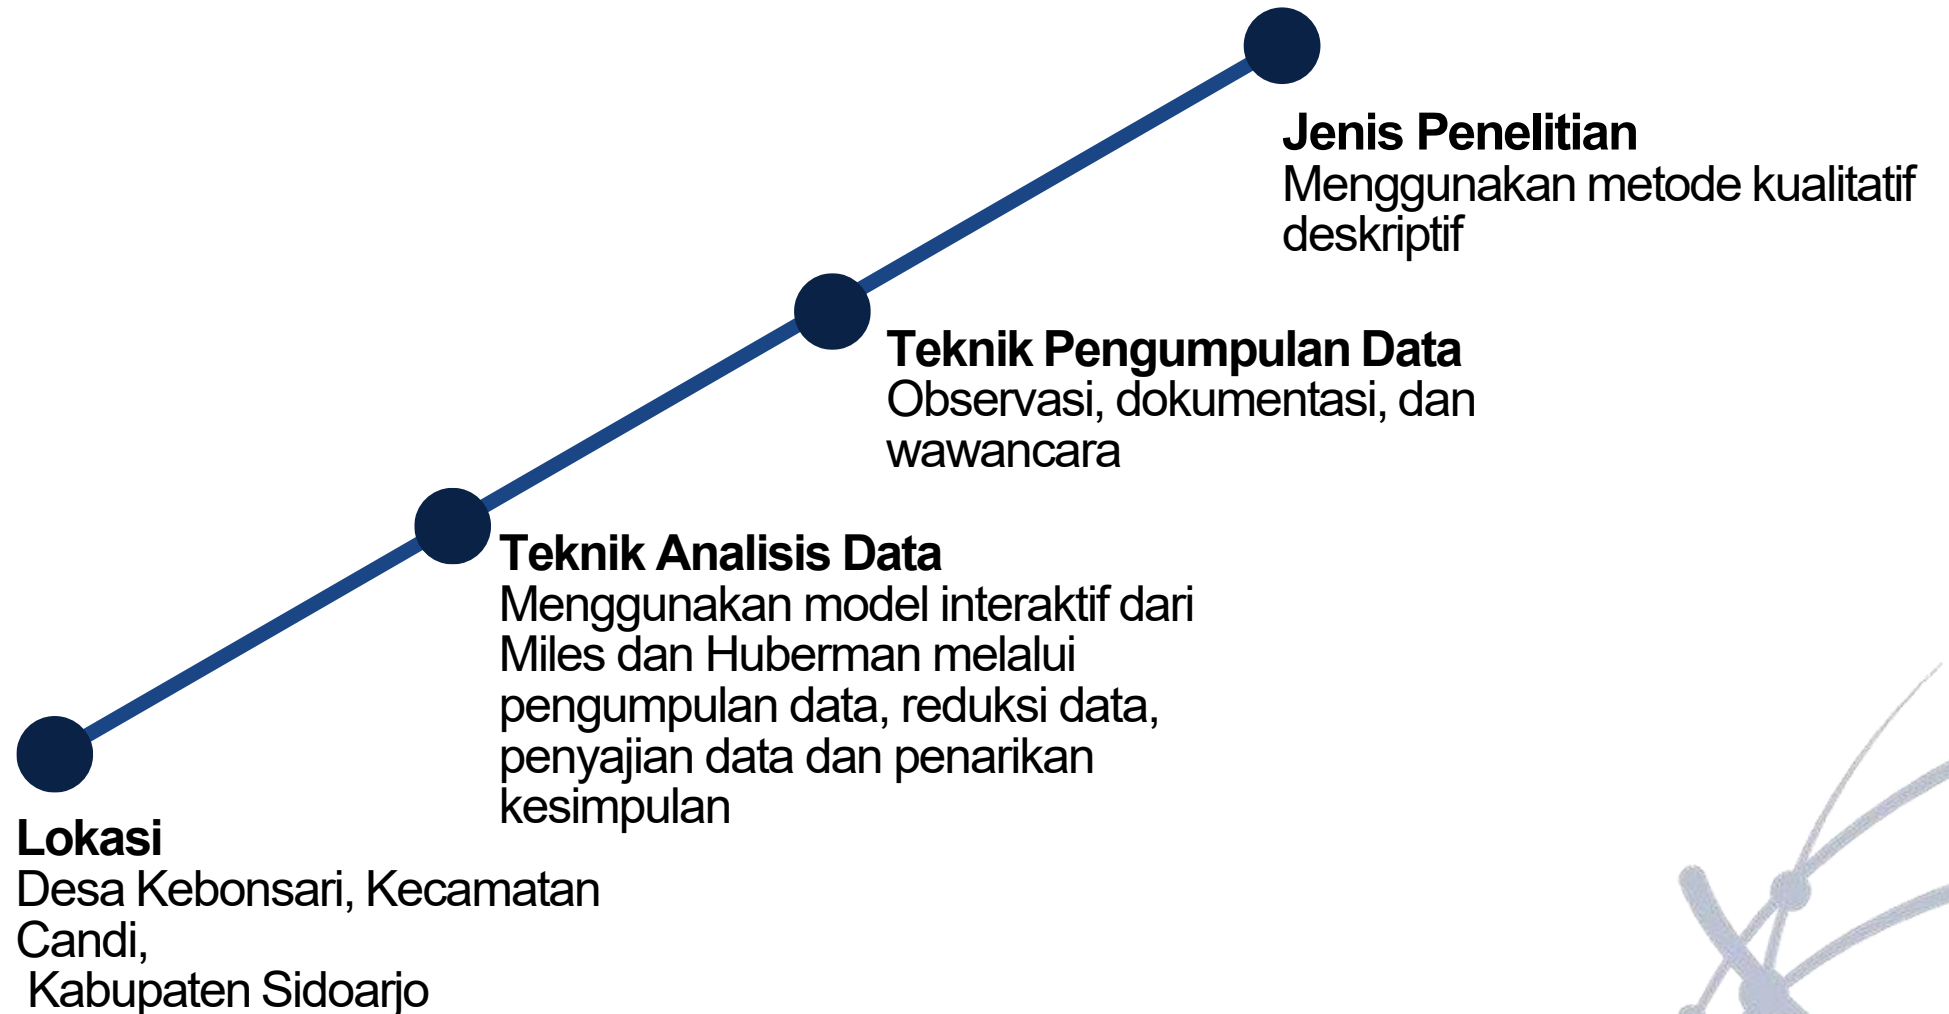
Jenis Penelitian
Menggunakan metode kualitatif deskriptif

Teknik Pengumpulan Data
Observasi, dokumentasi, dan wawancara

Teknik Analisis Data
Menggunakan model interaktif dari Miles dan Huberman melalui pengumpulan data, reduksi data, penyajian data dan penarikan kesimpulan

Lokasi
Desa Kebonsari, Kecamatan Candi,
Kabupaten Sidoarjo